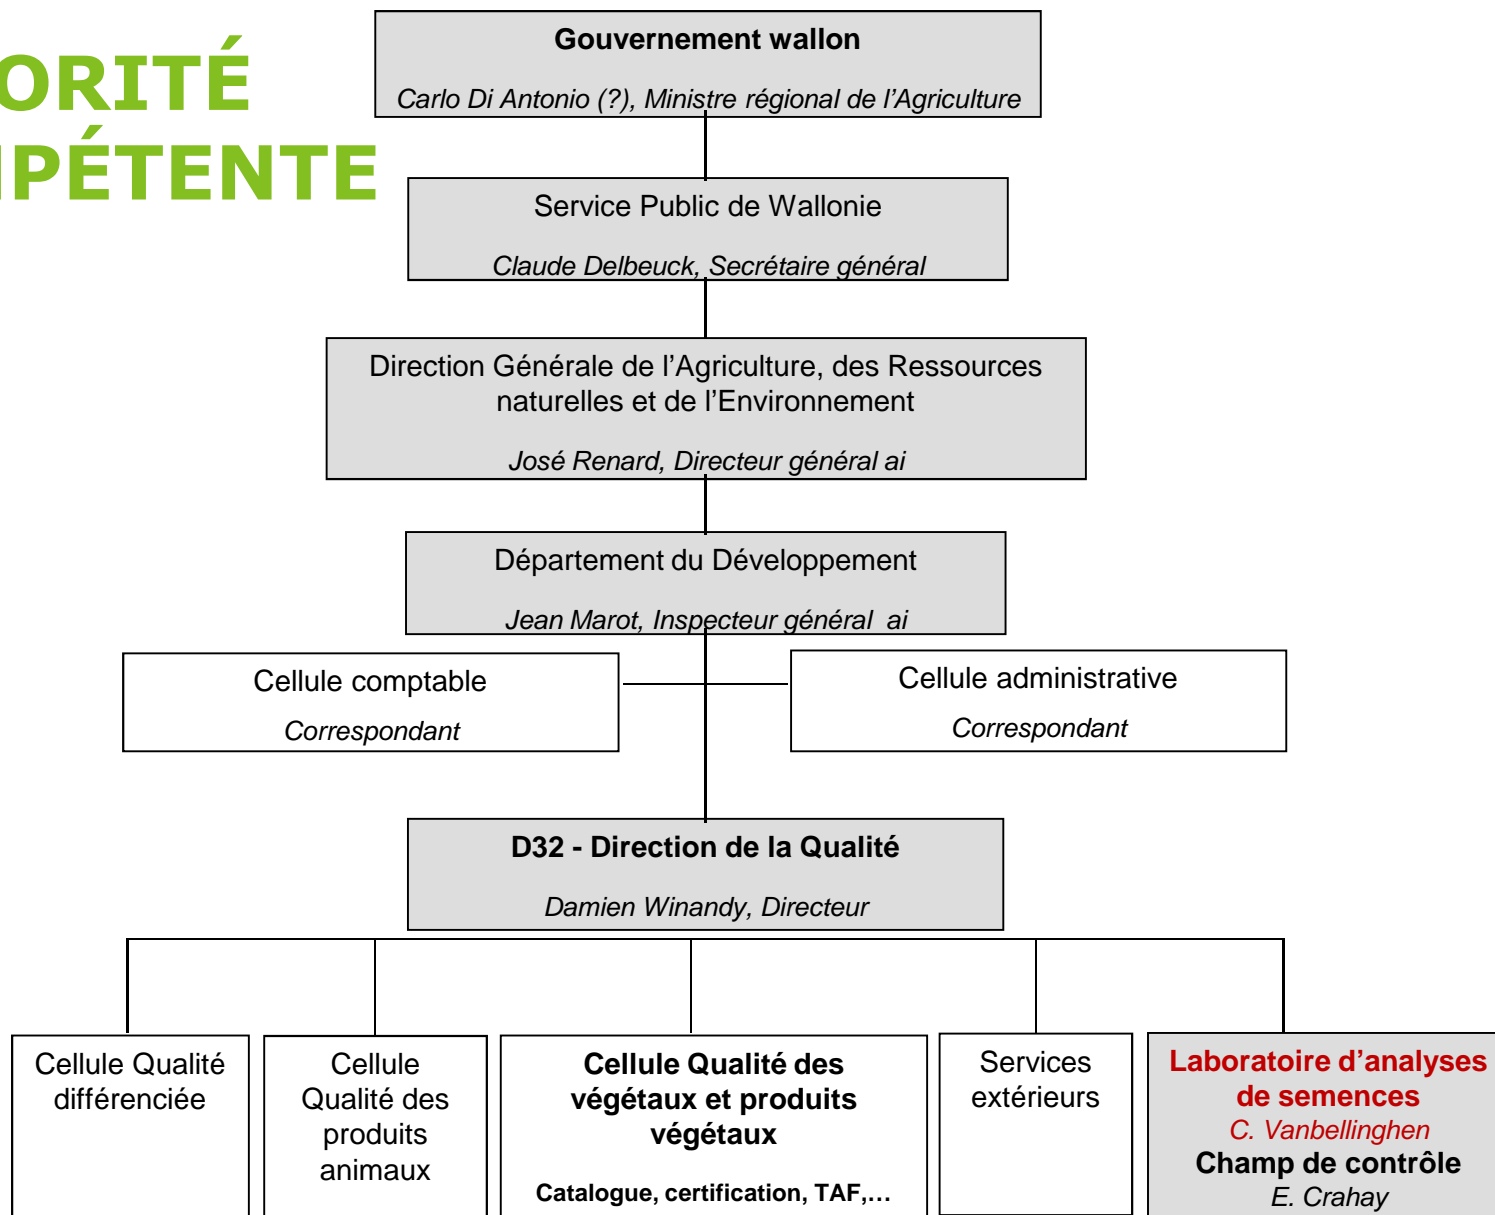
ORITÉ
IPÉTENTE

Gouvernement wallon

Carlo Di Antonio (?), Ministre régional de l'Agriculture

Service Public de Wallonie

Claude Delbeuck, Secrétaire général

Direction Générale de l'Agriculture, des Ressources naturelles et de l'Environnement

José Renard, Directeur général ai

Département du Développement

Jean Marot, Inspecteur général ai

Cellule comptable

Correspondant

Cellule administrative

Correspondant

D32 - Direction de la Qualité

Damien Winandy, Directeur

Cellule Qualité différenciée

Cellule Qualité des produits animaux

Cellule Qualité des végétaux et produits végétaux

Catalogue, certification, TAF,…

Services extérieurs

Laboratoire d'analyses de semences

C. Vanbellinghen

Champ de contrôle

E. Crahay